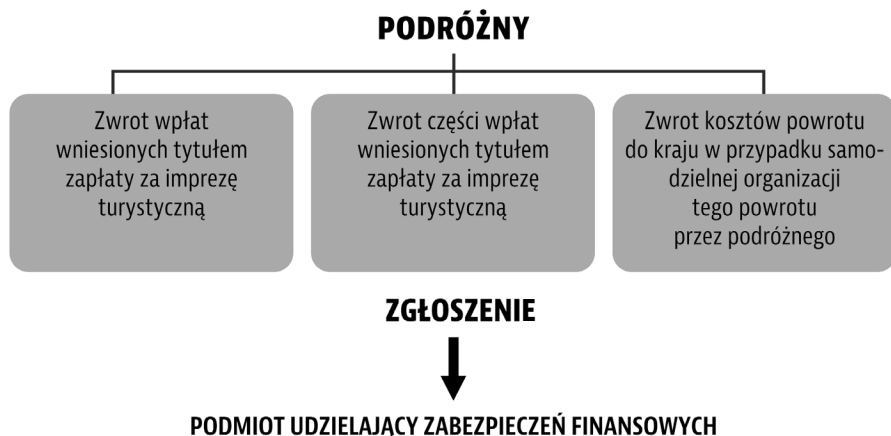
PODRÓŻNY

Zwrot wpłat wniesionych tytułem zapłaty za imprezę turystyczną

Zwrot części wpłat wniesionych tytułem zapłaty za imprezę turystyczną

Zwrot kosztów powrotu do kraju w przypadku samodzielnej organizacji tego powrotu przez podróżnego

ZGŁOSZENIE

PODMIOT UDZIELAJĄCY ZABEZPIECZEŃ FINANSOWYCH